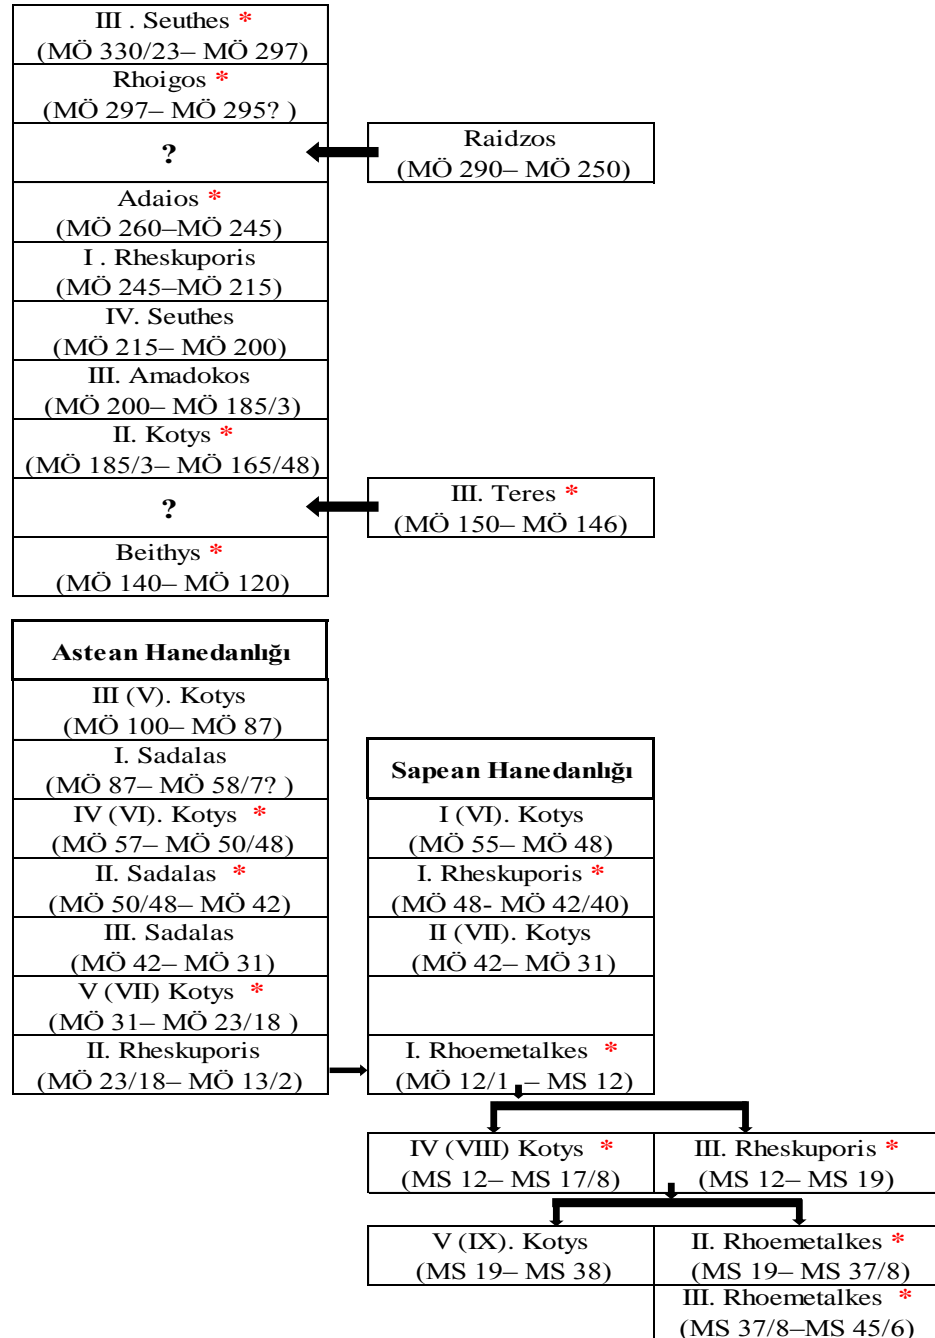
III . Seuthes *
(MÖ 330/23– MÖ 297)

Rhoigos *
(MÖ 297– MÖ 295? )

?

Raidzos
(MÖ 290– MÖ 250)

Adaios *
(MÖ 260–MÖ 245)

I . Rheskuporis
(MÖ 245–MÖ 215)

IV. Seuthes
(MÖ 215– MÖ 200)

III. Amadokos
(MÖ 200– MÖ 185/3)

II. Kotys *
(MÖ 185/3– MÖ 165/48)

?

III. Teres *
(MÖ 150– MÖ 146)

Beithys *
(MÖ 140– MÖ 120)

Astean Hanedanlığı

III (V). Kotys
(MÖ 100– MÖ 87)

I. Sadalas
(MÖ 87– MÖ 58/7? )

IV (VI). Kotys *
(MÖ 57– MÖ 50/48)

II. Sadalas *
(MÖ 50/48– MÖ 42)

III. Sadalas
(MÖ 42– MÖ 31)

V (VII) Kotys *
(MÖ 31– MÖ 23/18 )

II. Rheskuporis
(MÖ 23/18– MÖ 13/2)

Sapean Hanedanlığı

I (VI). Kotys
(MÖ 55– MÖ 48)

I. Rheskuporis *
(MÖ 48- MÖ 42/40)

II (VII). Kotys
(MÖ 42– MÖ 31)

I. Rhoemetalkes *
(MÖ 12/1 – MS 12)

IV (VIII) Kotys *
(MS 12– MS 17/8)

III. Rheskuporis *
(MS 12– MS 19)

V (IX). Kotys
(MS 19– MS 38)

II. Rhoemetalkes *
(MS 19– MS 37/8)

III. Rhoemetalkes *
(MS 37/8–MS 45/6)